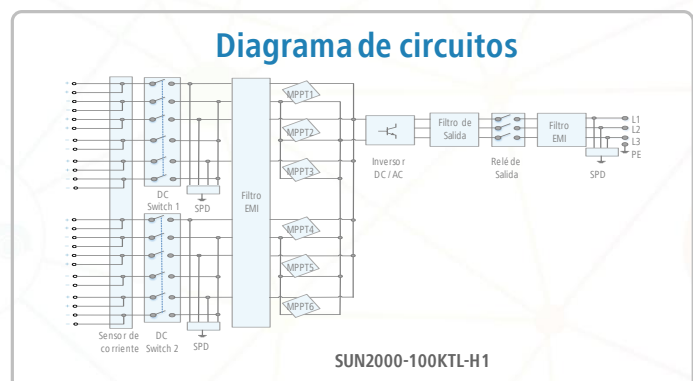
Diagrama de circuitos

MPPT1
MPPT2
MPPT3
MPPT4
MPPT5
MPPT6

DC Switch 1
SPD
Filtro EMI

Inversor DC / AC
Filtro de Salida
Relé de Salida
Filtro EMI
SPD
L1
L2
L3
PE

Sensor de corriente
DC Switch 2
SPD

SUN2000-100KTL-H1